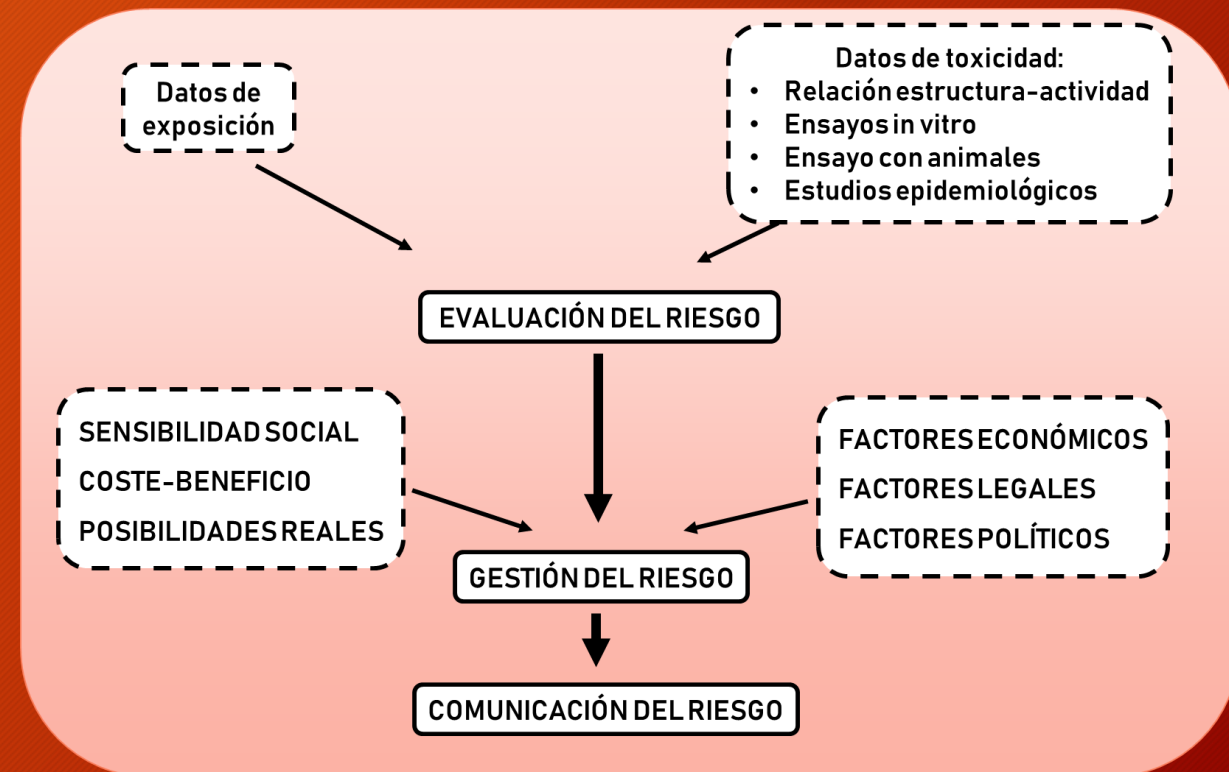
Datos de exposición

Datos de toxicidad:
- Relación estructura-actividad
- Ensayos in vitro
- Ensayo con animales
- Estudios epidemiológicos

EVALUACIÓN DEL RIESGO

SENSIBILIDAD SOCIAL
COSTE-BENEFICIO
POSIBILIDADES REALES

FACTORES ECONÓMICOS
FACTORES LEGALES
FACTORES POLÍTICOS

GESTIÓN DEL RIESGO

COMUNICACIÓN DEL RIESGO